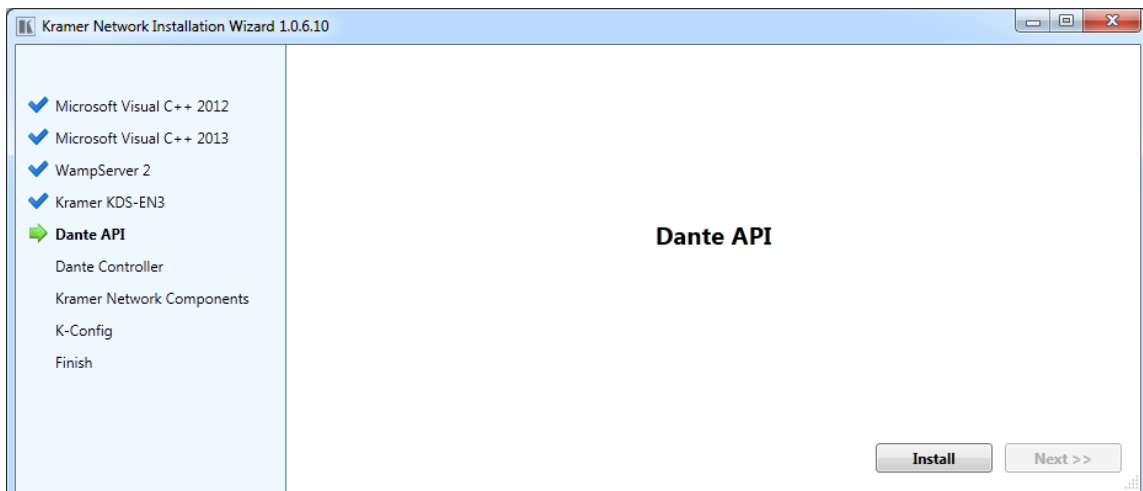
Kramer Network Installation Wizard 1.0.6.10

Microsoft Visual C++ 2012
Microsoft Visual C++ 2013
WampServer 2
Kramer KDS-EN3
Dante API
Dante Controller
Kramer Network Components
K-Config
Finish

Dante API

Install
Next >>